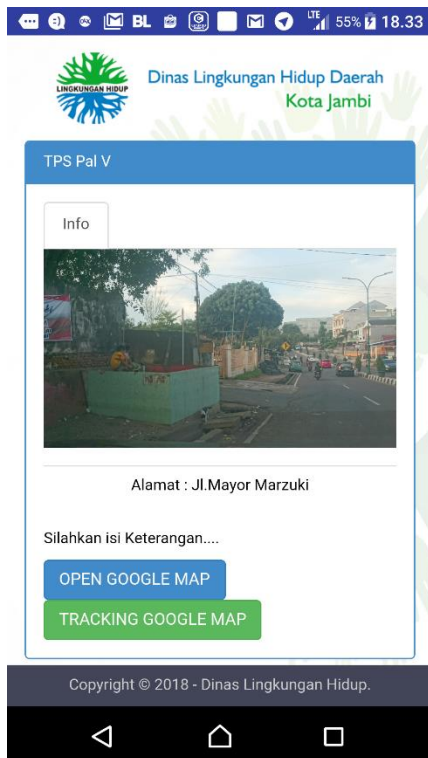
BL LTE 55% 18.33

LINGKUNGAN HIDUP

Dinas Lingkungan Hidup Daerah
Kota Jambi

TPS Pal V

Info

Alamat : Jl.Mayor Marzuki

Silahkan isi Keterangan....

OPEN GOOGLE MAP

TRACKING GOOGLE MAP

Copyright © 2018 - Dinas Lingkungan Hidup.